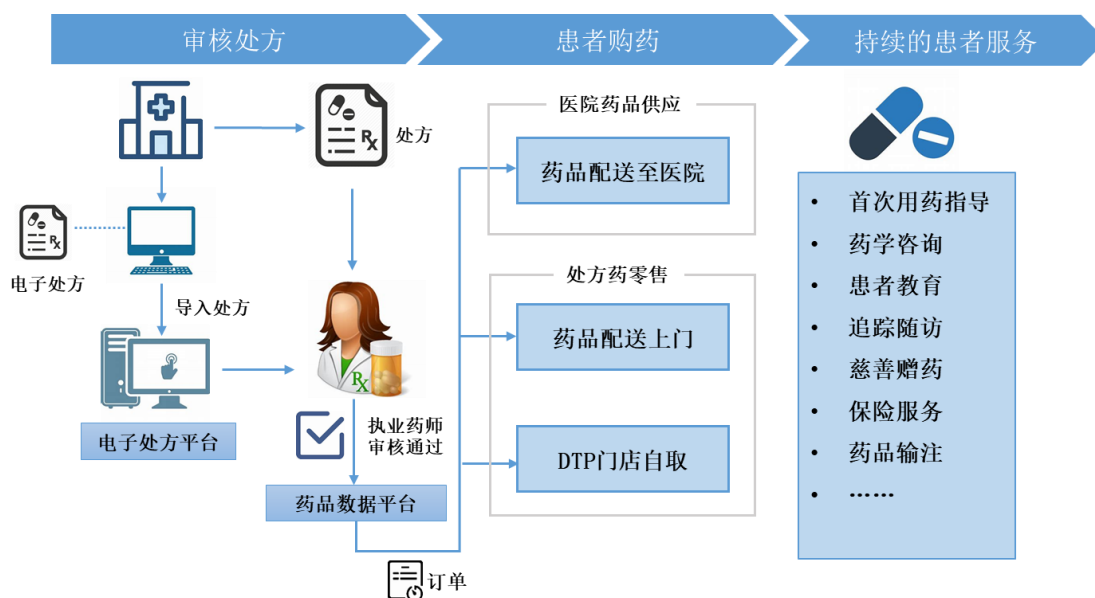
审核处方

患者购药

持续的患者服务

Rx 处方

Rx 电子处方

导入处方

电子处方平台

Rx

执业药师审核通过

药品数据平台

订单

医院药品供应

药品配送至医院

处方药零售

药品配送上门

DTP门店自取

• 首次用药指导
• 药学咨询
• 患者教育
• 追踪随访
• 慈善赠药
• 保险服务
• 药品输注
• ……